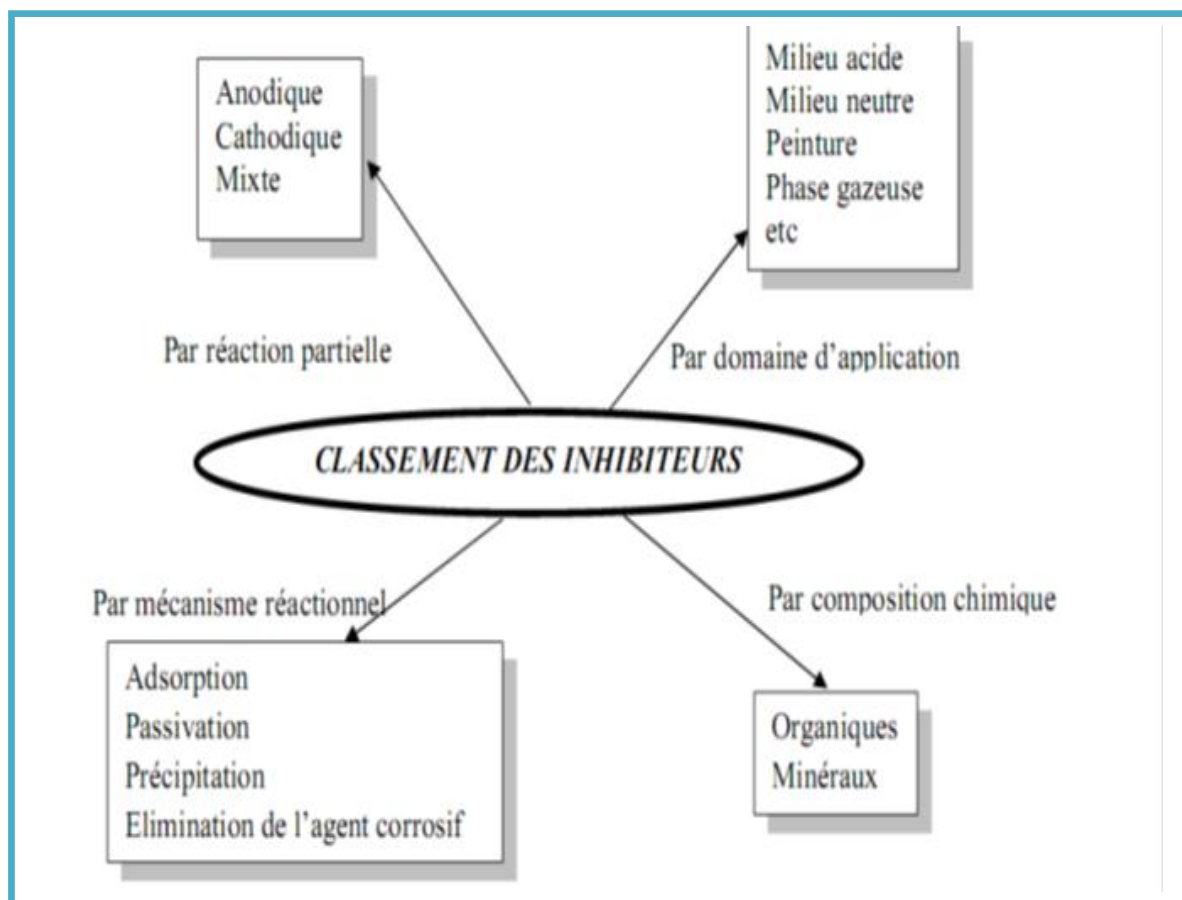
Anodique
Cathodique
Mixte

Milieu acide
Milieu neutre
Peinture
Phase gazeuse
etc

Par réaction partielle

Par domaine d'application

CLASSEMENT DES INHIBITEURS

Par mécanisme réactionnel

Par composition chimique

Adsorption
Passivation
Précipitation
Elimination de l'agent corrosif

Organiques
Minéraux